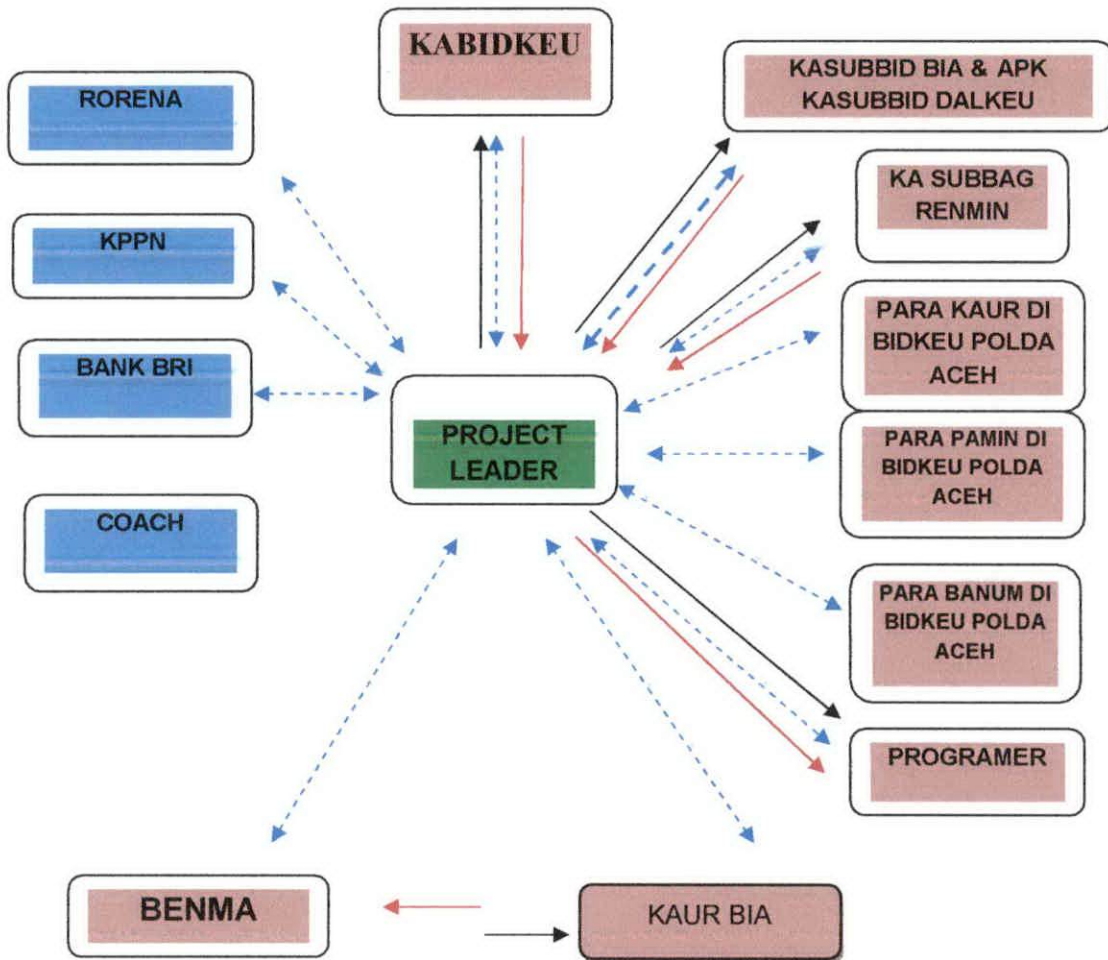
KABIDKEU

RORENA

KASUBBID BIA & APK
KASUBBID DALKEU

KA SUBBAG RENMIN

KPPN

PARA KAUR DI BIDKEU POLDA ACEH

BANK BRI

PROJECT LEADER

PARA PAMIN DI BIDKEU POLDA ACEH

COACH

PARA BANUM DI BIDKEU POLDA ACEH

PROGRAMER

BENMA

KAUR BIA